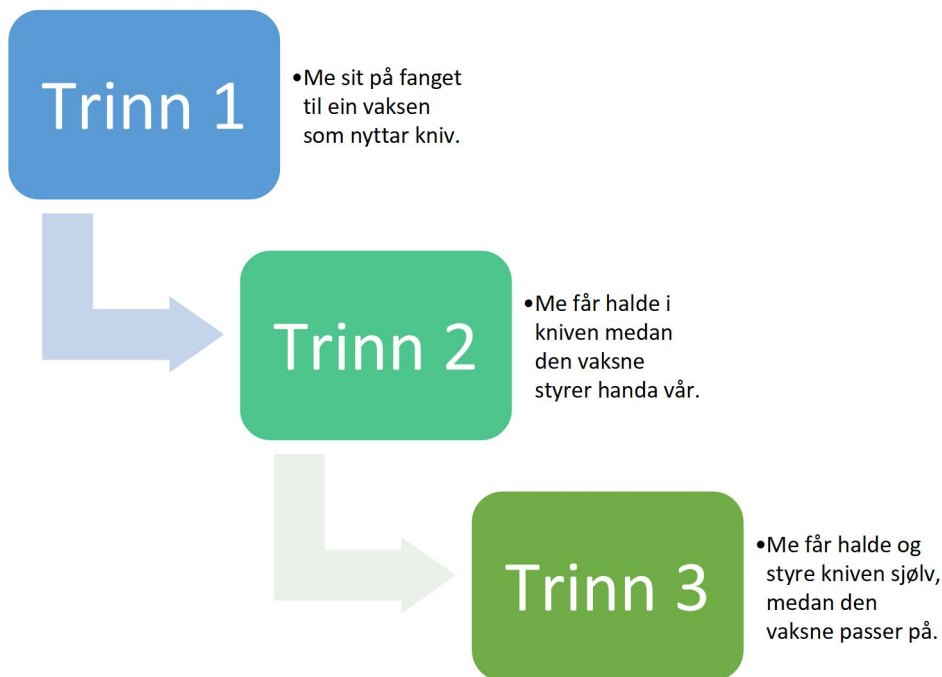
Trinn 1

•Me sit på fanget til ein vaksen som nyttar kniv.

Trinn 2

•Me får halde i kniven medan den vaksne styrer handa vår.

Trinn 3

•Me får halde og styre kniven sjølv, medan den vaksne passer på.